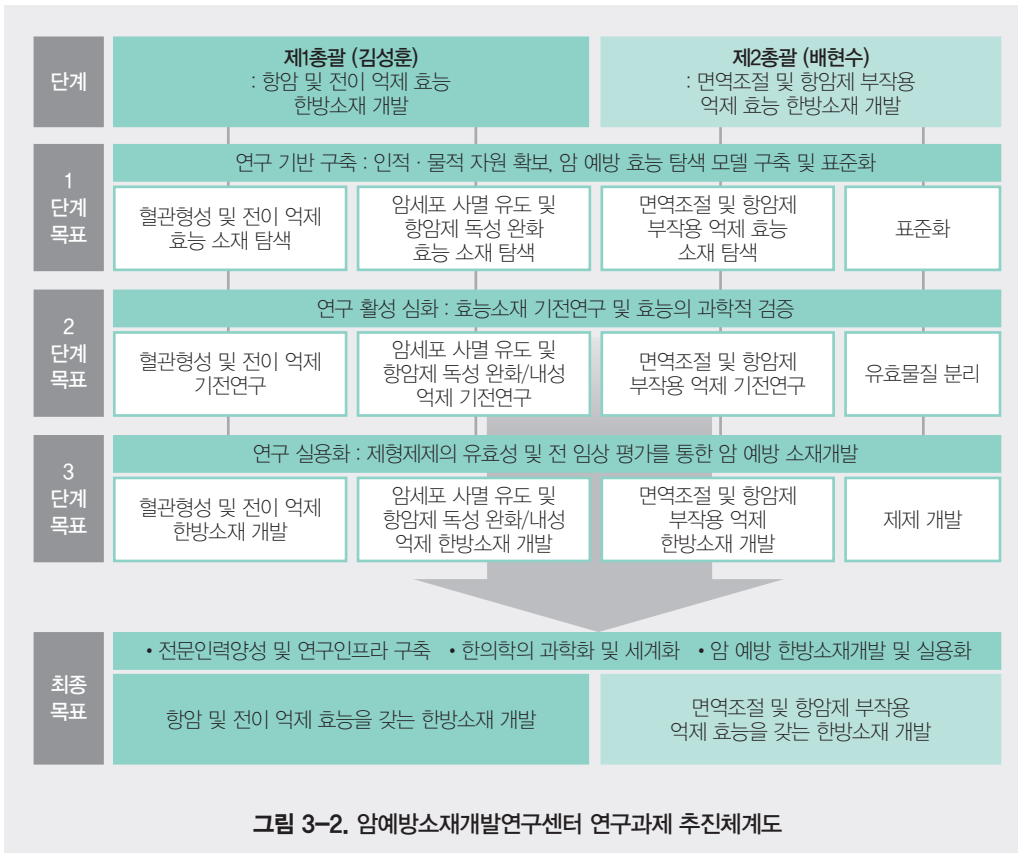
| 단계 | 제1총괄 (김성훈) : 항암 및 전이 억제 효능 한방소재 개발 | | 제2총괄 (배현수) : 면역조절 및 항암제 부작용 억제 효능 한방소재 개발 | |
|---|---|---|---|---|
| 1 단계 목표 | 연구 기반 구축 : 인적 · 물적 자원 확보, 암 예방 효능 탐색 모델 구축 및 표준화 | | | |
| | 혈관형성 및 전이 억제 효능 소재 탐색 | 암세포 사멸 유도 및 항암제 독성 완화 효능 소재 탐색 | 면역조절 및 항암제 부작용 억제 효능 소재 탐색 | 표준화 |
| 2 단계 목표 | 연구 활성 심화 : 효능소재 기전연구 및 효능의 과학적 검증 | | | |
| | 혈관형성 및 전이 억제 기전연구 | 암세포 사멸 유도 및 항암제 독성 완화/내성 억제 기전연구 | 면역조절 및 항암제 부작용 억제 기전연구 | 유효물질 분리 |
| 3 단계 목표 | 연구 실용화 : 제형제제의 유효성 및 전 임상 평가를 통한 암 예방 소재개발 | | | |
| | 혈관형성 및 전이 억제 한방소재 개발 | 암세포 사멸 유도 및 항암제 독성 완화/내성 억제 한방소재 개발 | 면역조절 및 항암제 부작용 억제 한방소재 개발 | 제제 개발 |
| 최종 목표 | • 전문인력양성 및 연구인프라 구축 • 한의학의 과학화 및 세계화 • 암 예방 한방소재개발 및 실용화 | | | |
| | 항암 및 전이 억제 효능을 갖는 한방소재 개발 | | 면역조절 및 항암제 부작용 억제 효능을 갖는 한방소재 개발 | |

그림 3–2. 암예방소재개발연구센터 연구과제 추진체계도